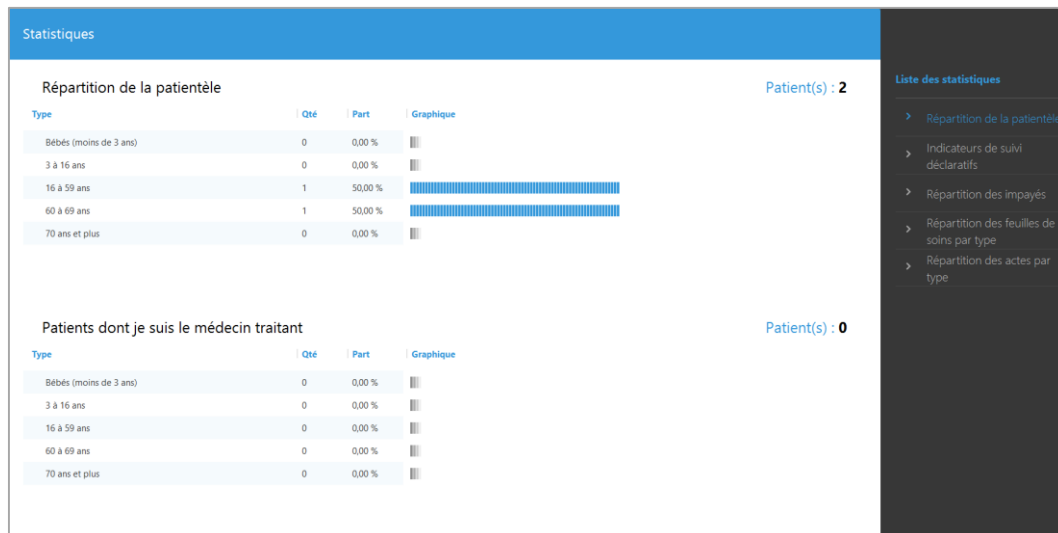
Statistiques

Répartition de la patientèle

Patient(s) : 2

| Type | Qté | Part | Graphique |
|---|---|---|---|
| Bébés (moins de 3 ans) | 0 | 0,00 % | |
| 3 à 16 ans | 0 | 0,00 % | |
| 16 à 59 ans | 1 | 50,00 % | |
| 60 à 69 ans | 1 | 50,00 % | |
| 70 ans et plus | 0 | 0,00 % | |

Patients dont je suis le médecin traitant

Patient(s) : 0

| Type | Qté | Part | Graphique |
|---|---|---|---|
| Bébés (moins de 3 ans) | 0 | 0,00 % | |
| 3 à 16 ans | 0 | 0,00 % | |
| 16 à 59 ans | 0 | 0,00 % | |
| 60 à 69 ans | 0 | 0,00 % | |
| 70 ans et plus | 0 | 0,00 % | |

Liste des statistiques

Répartition de la patientèle

Indicateurs de suivi déclaratifs

Répartition des impayés

Répartition des feuilles de soins par type

Répartition des actes par type